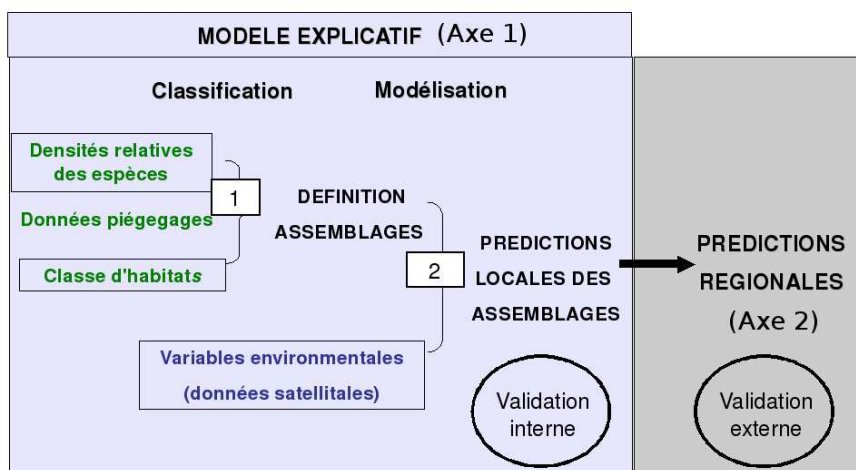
MODELE EXPLICATIF (Axe 1)

Classification

Modélisation

Densités relatives des espèces

Données piégegages

Classe d'habitats

1

DEFINITION ASSEMBLAGES

2

PREDICTIONS LOCALES DES ASSEMBLAGES

Variables environmentales (données satellitales)

Validation interne

PREDICTIONS REGIONALES (Axe 2)

Validation externe